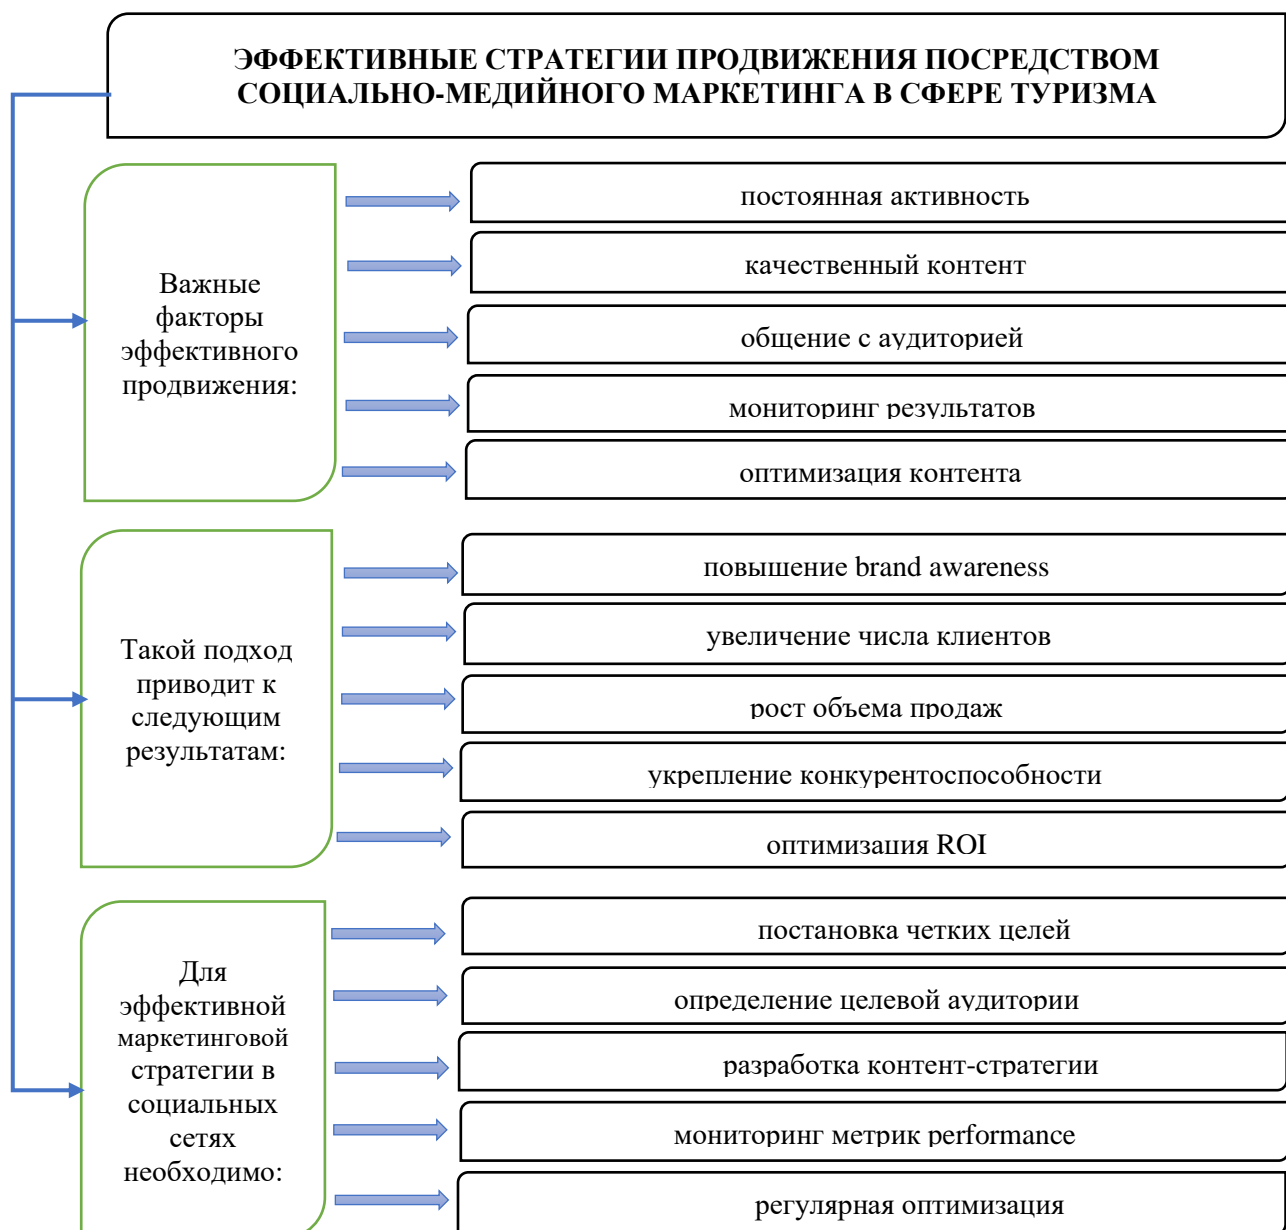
ЭФФЕКТИВНЫЕ СТРАТЕГИИ ПРОДВИЖЕНИЯ ПОСРЕДСТВОМ СОЦИАЛЬНО-МЕДИЙНОГО МАРКЕТИНГА В СФЕРЕ ТУРИЗМА

Важные факторы эффективного продвижения:

постоянная активность

качественный контент

общение с аудиторией

мониторинг результатов

оптимизация контента

Такой подход приводит к следующим результатам:

повышение brand awareness

увеличение числа клиентов

рост объема продаж

укрепление конкурентоспособности

оптимизация ROI

Для эффективной маркетинговой стратегии в социальных сетях необходимо:

постановка четких целей

определение целевой аудитории

разработка контент-стратегии

мониторинг метрик performance

регулярная оптимизация